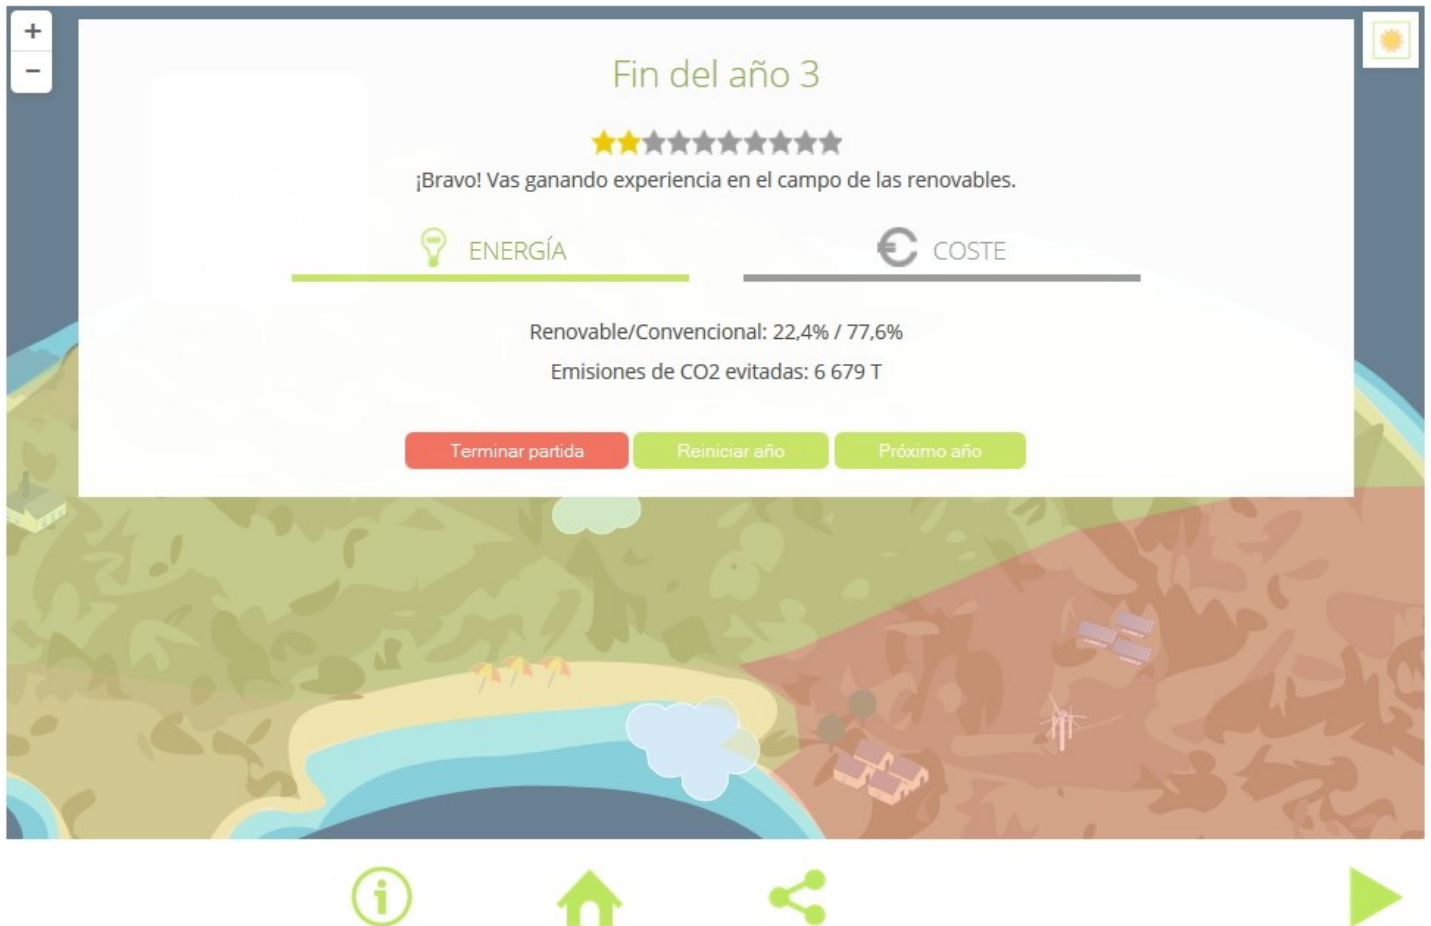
+
−

Fin del año 3

¡Bravo! Vas ganando experiencia en el campo de las renovables.

ENERGÍA

COSTE

Renovable/Convencional: 22,4% / 77,6%

Emisiones de CO2 evitadas: 6 679 T

Terminar partida

Reiniciar año

Próximo año